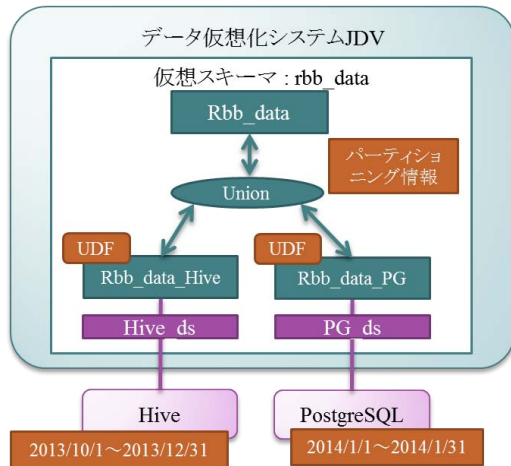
データ仮想化システムJDV

仮想スキーマ : rbb_data

Rbb_data

パーティショニング情報

Union

UDF

Rbb_data_Hive

UDF

Rbb_data_PG

Hive_ds

PG_ds

Hive

PostgreSQL

2013/10/1～2013/12/31

2014/1/1～2014/1/31